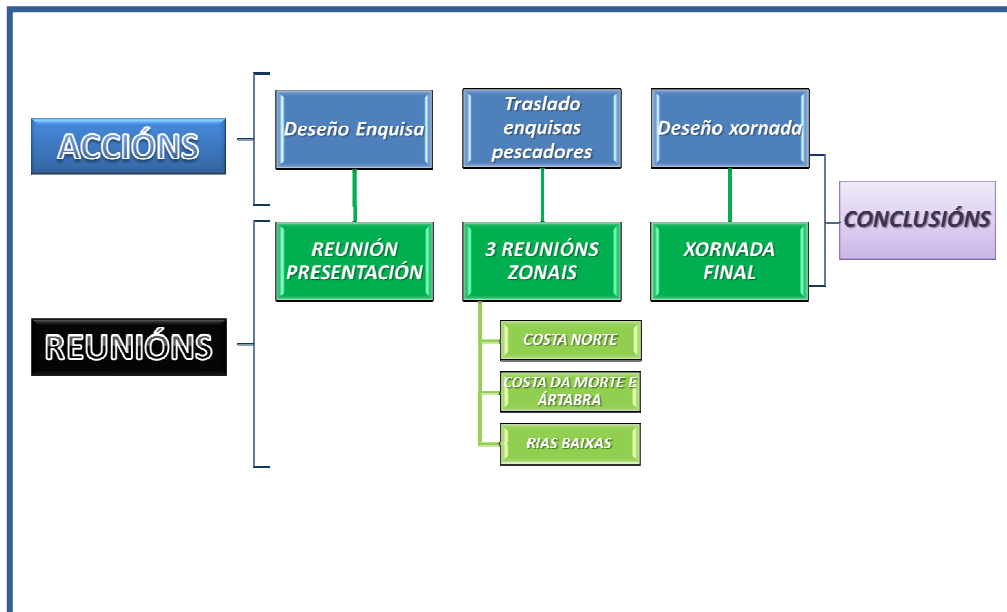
ACCIÓNS

Deseño Enquisa

Traslado enquisas pescadores

Deseño xornada

CONCLUSIÓNS

REUNIÓNS

REUNIÓN PRESENTACIÓN

3 REUNIÓNS ZONAIS

XORNADA FINAL

COSTA NORTE

COSTA DA MORTE E ÁRTABRA

RIAS BAIXAS